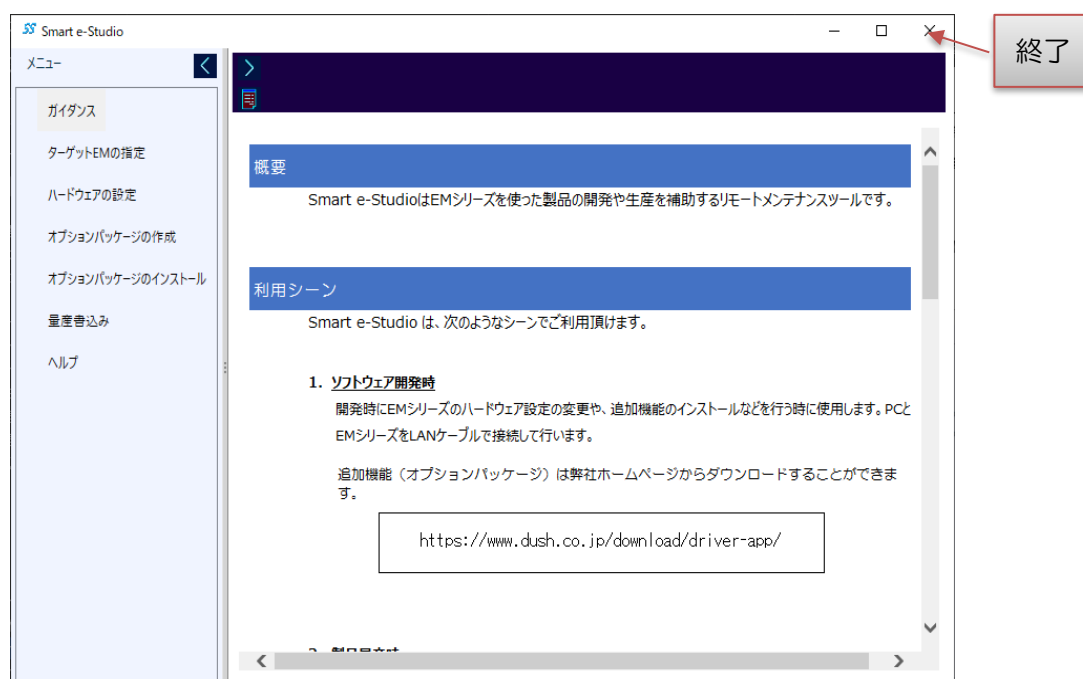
Smart e-Studio

終了

メニュー

ガイダンス

ターゲットEMの指定

ハードウェアの設定

オプションパッケージの作成

オプションパッケージのインストール

量産書込み

ヘルプ

概要

Smart e-StudioはEMシリーズを使った製品の開発や生産を補助するリモートメンテナンスツールです。

利用シーン

Smart e-Studio は、次のようなシーンでご利用頂けます。

1. ソフトウェア開発時

開発時にEMシリーズのハードウェア設定の変更や、追加機能のインストールなどを行う時に使用します。PCとEMシリーズをLANケーブルで接続して行います。

追加機能（オプションパッケージ）は弊社ホームページからダウンロードすることができます。

https://www.dush.co.jp/download/driver-app/

2. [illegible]